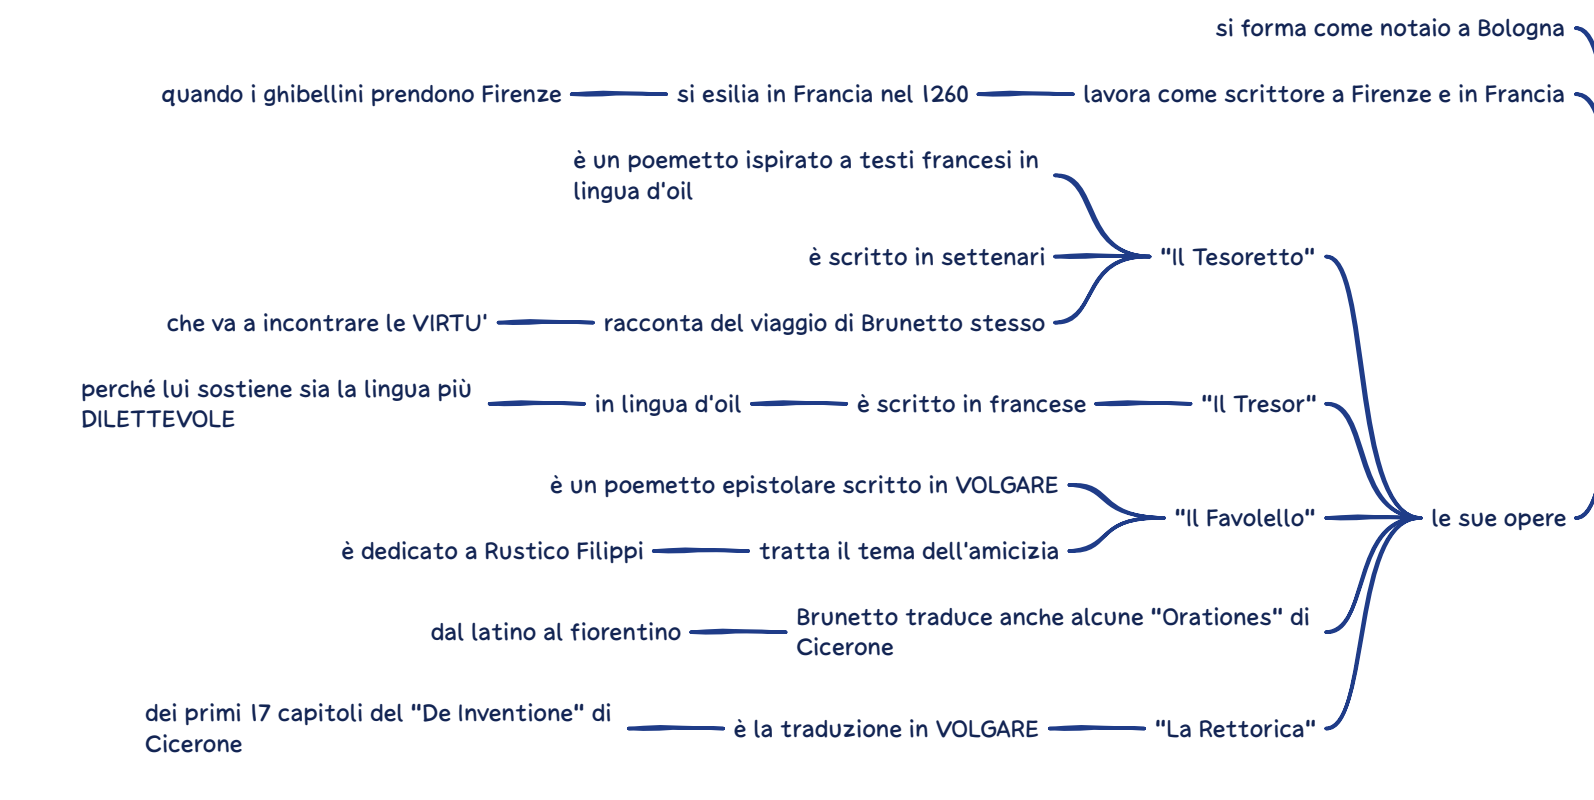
si forma come notaio a Bologna

quando i ghibellini prendono Firenze

si esilia in Francia nel 1260

lavora come scrittore a Firenze e in Francia

è un poemetto ispirato a testi francesi in lingua d'oil

è scritto in settenari

"Il Tesoretto"

che va a incontrare le VIRTU'

racconta del viaggio di Brunetto stesso

perché lui sostiene sia la lingua più DILETTEVOLE

in lingua d'oil

è scritto in francese

"Il Tresor"

è un poemetto epistolare scritto in VOLGARE

"Il Favolello"

le sue opere

è dedicato a Rustico Filippi

tratta il tema dell'amicizia

dal latino al fiorentino

Brunetto traduce anche alcune "Orationes" di Cicerone

dei primi 17 capitoli del "De Inventione" di Cicerone

è la traduzione in VOLGARE

"La Rettorica"